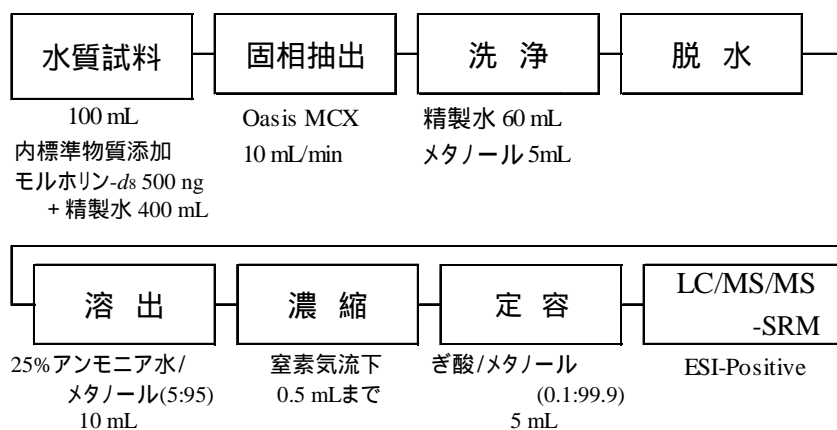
水質試料

100 mL
内標準物質添加
モルホリン-$d_8$ 500 ng
+ 精製水 400 mL

固相抽出

Oasis MCX
10 mL/min

洗 浄

精製水 60 mL
メタノール 5mL

脱 水

溶 出

25%アンモニア水/
メタノール(5:95)
10 mL

濃 縮

窒素気流下
0.5 mLまで

定 容

ぎ酸/メタノール
(0.1:99.9)
5 mL

LC/MS/MS
-SRM

ESI-Positive